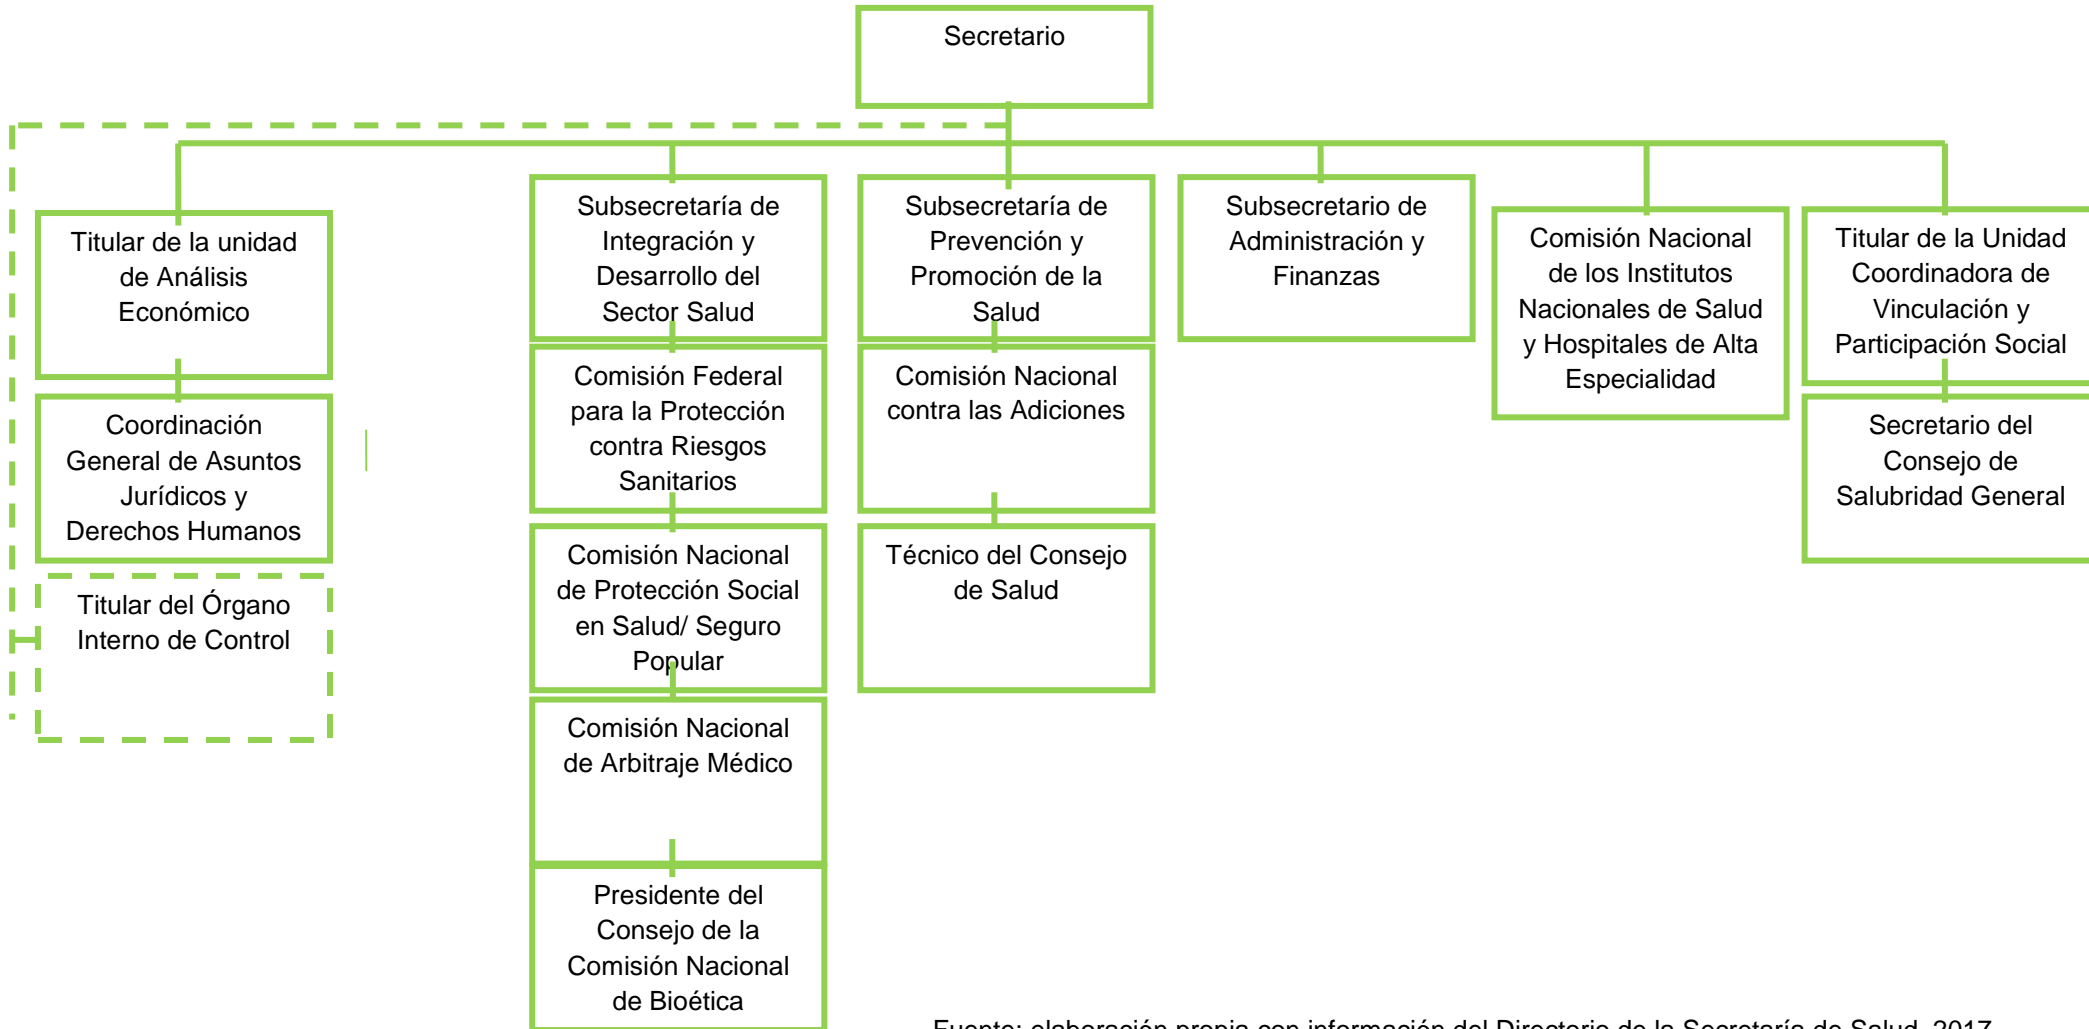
Secretario

Titular de la unidad de Análisis Económico

Coordinación General de Asuntos Jurídicos y Derechos Humanos

Titular del Órgano Interno de Control

Subsecretaría de Integración y Desarrollo del Sector Salud

Comisión Federal para la Protección contra Riesgos Sanitarios

Comisión Nacional de Protección Social en Salud/ Seguro Popular

Comisión Nacional de Arbitraje Médico

Presidente del Consejo de la Comisión Nacional de Bioética

Subsecretaría de Prevención y Promoción de la Salud

Comisión Nacional contra las Adiciones

Técnico del Consejo de Salud

Subsecretario de Administración y Finanzas

Comisión Nacional de los Institutos Nacionales de Salud y Hospitales de Alta Especialidad

Titular de la Unidad Coordinadora de Vinculación y Participación Social

Secretario del Consejo de Salubridad General

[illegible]